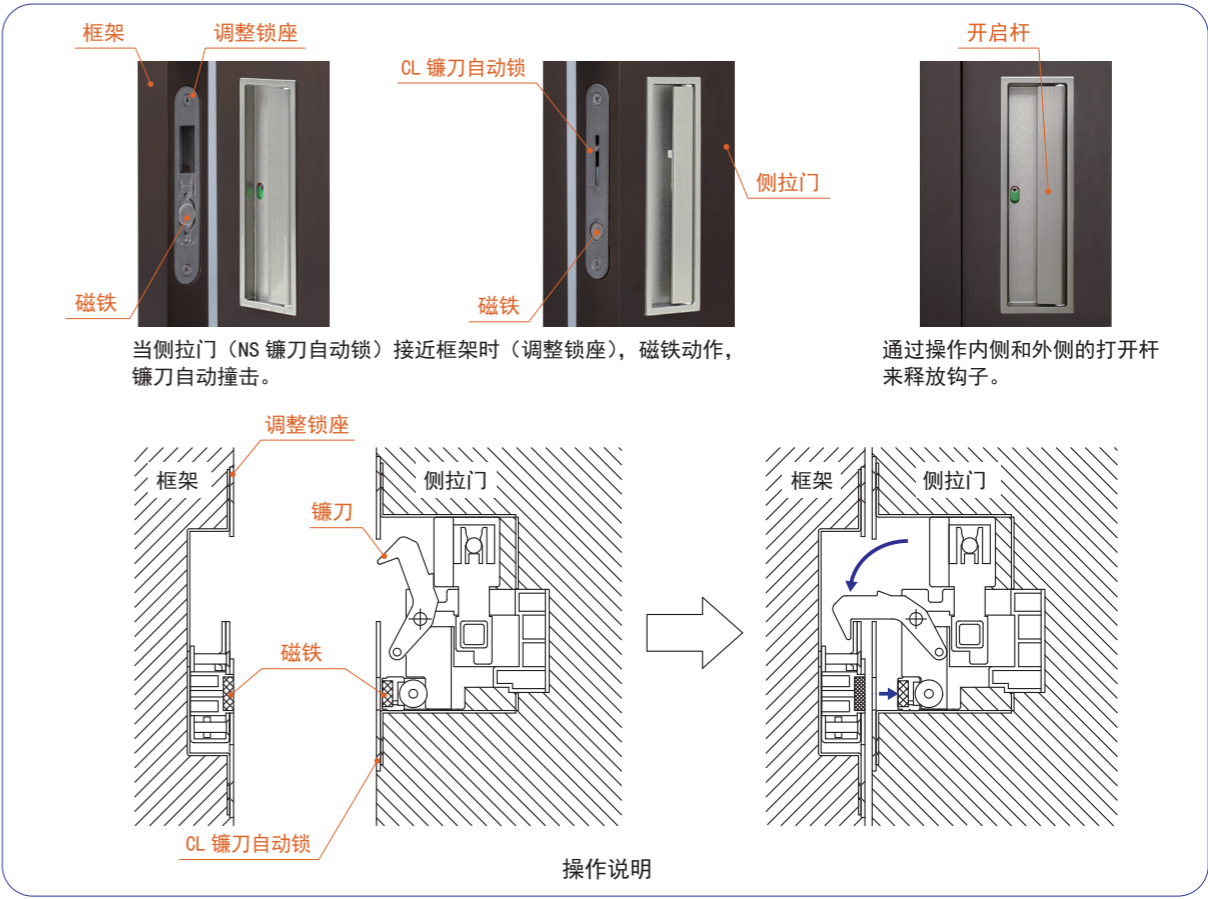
框架

调整锁座

磁铁

CL 镰刀自动锁

侧拉门

磁铁

开启杆

当侧拉门（NS 镰刀自动锁）接近框架时（调整锁座），磁铁动作，镰刀自动撞击。

通过操作内侧和外侧的打开杆来释放钩子。

调整锁座

框架

侧拉门

镰刀

磁铁

CL 镰刀自动锁

框架

侧拉门

操作说明